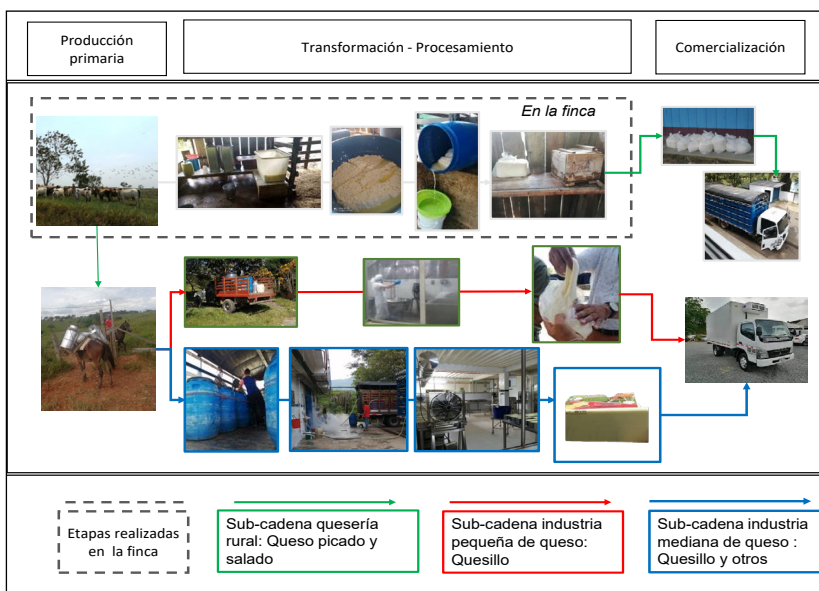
Producción primaria

Transformación - Procesamiento

Comercialización

En la finca

Etapas realizadas en la finca

Sub-cadena quesería rural: Queso picado y salado

Sub-cadena industria pequeña de queso: Quesillo

Sub-cadena industria mediana de queso : Quesillo y otros